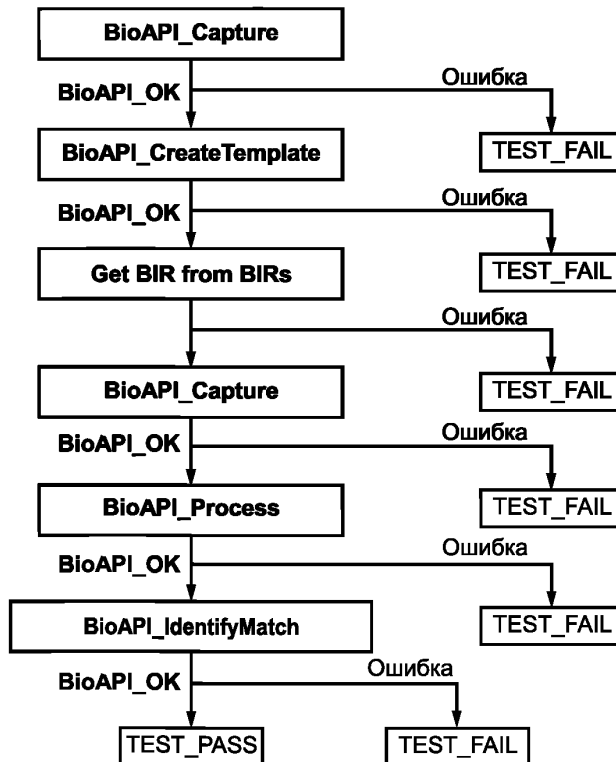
BioAPI_Capture

BioAPI_OK

Ошибка

TEST_FAIL

BioAPI_CreateTemplate

BioAPI_OK

Ошибка

TEST_FAIL

Get BIR from BIRs

Ошибка

TEST_FAIL

BioAPI_Capture

BioAPI_OK

Ошибка

TEST_FAIL

BioAPI_Process

BioAPI_OK

Ошибка

TEST_FAIL

BioAPI_IdentifyMatch

BioAPI_OK

Ошибка

TEST_PASS

TEST_FAIL